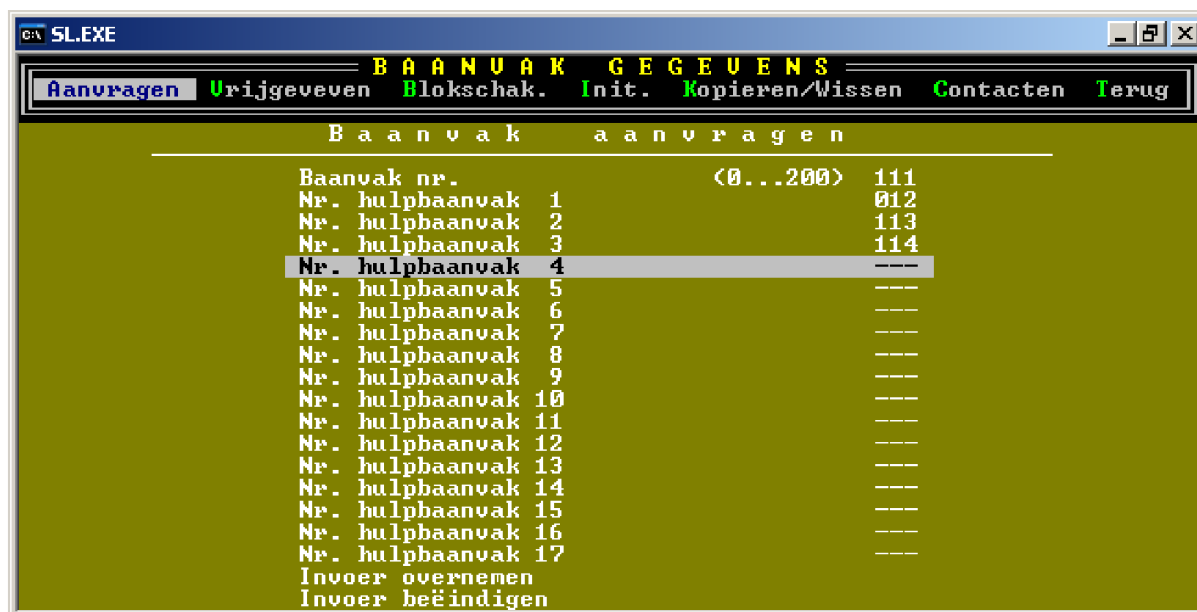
SL.EXE

B A A N V A K G E G E V E N S

Aanvragen Vrijgeveven Blokschak. Init. Kopieren/Wissen Contacten Terug

B a a n v a k a a n v r a g e n

Baanvak nr. (0...200) 111
Nr. hulpbaanvak 1 012
Nr. hulpbaanvak 2 113
Nr. hulpbaanvak 3 114
Nr. hulpbaanvak 4 ---
Nr. hulpbaanvak 5 ---
Nr. hulpbaanvak 6 ---
Nr. hulpbaanvak 7 ---
Nr. hulpbaanvak 8 ---
Nr. hulpbaanvak 9 ---
Nr. hulpbaanvak 10 ---
Nr. hulpbaanvak 11 ---
Nr. hulpbaanvak 12 ---
Nr. hulpbaanvak 13 ---
Nr. hulpbaanvak 14 ---
Nr. hulpbaanvak 15 ---
Nr. hulpbaanvak 16 ---
Nr. hulpbaanvak 17 ---
Invoer overnemen
Invoer beëindigen